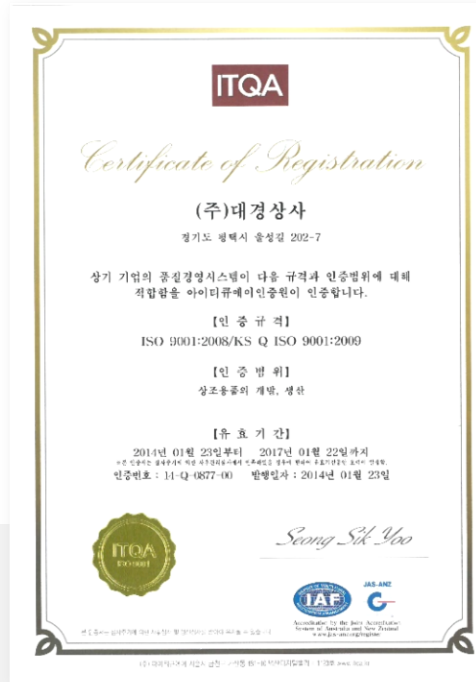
ITQA

Certificate of Registration

(주)대경상사

경기도 평택시 올성길 202-7

상기 기업의 품질경영시스템이 다음 규격과 인증범위에 대해 적합함을 아이티큐에이인증원이 인증합니다.

[인 증 규 격]

ISO 9001:2008/KS Q ISO 9001:2009

[인 증 범 위]

살조용품의 개발, 생산

[유 효 기 간]

2014년 01월 23일부터 2017년 01월 22일까지

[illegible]

인증번호 : 14-Q-0877-00 발행일자 : 2014년 01월 23일

ITQA

Seong Sik Yoo

IAF

JAS-ANZ

Accreditation by the Joint Accreditation System of Australia and New Zealand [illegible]

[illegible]

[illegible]